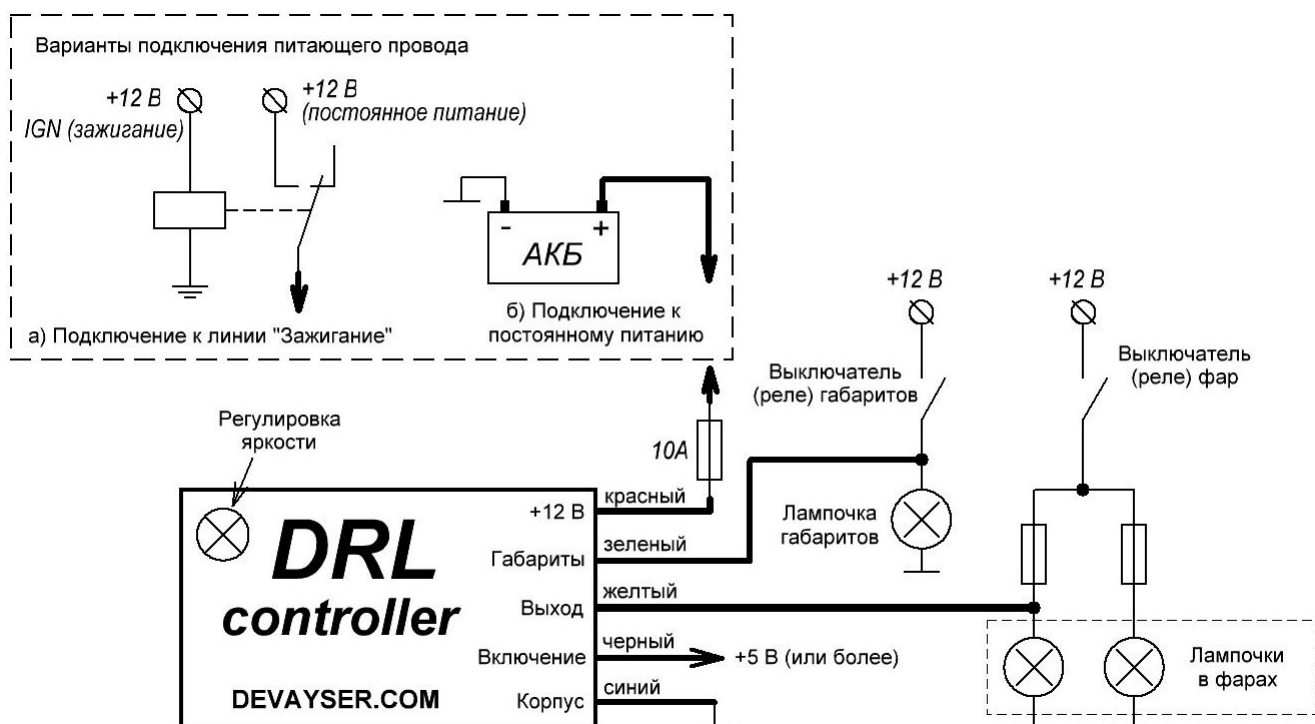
Варианты подключения питающего провода

+12 В
IGN (зажигание)

+12 В
(постоянное питание)

-
+
АКБ

а) Подключение к линии "Зажигание"

б) Подключение к постоянному питанию

+12 В

+12 В

Выключатель (реле) габаритов

Выключатель (реле) фар

Регулировка яркости

10А

+12 В
красный

Габариты
зеленый

Лампочка габаритов

DRL
controller

Выход
желтый

Включение
черный
+5 В (или более)

DEVAYSER.COM

Корпус
синий

Лампочки в фарах